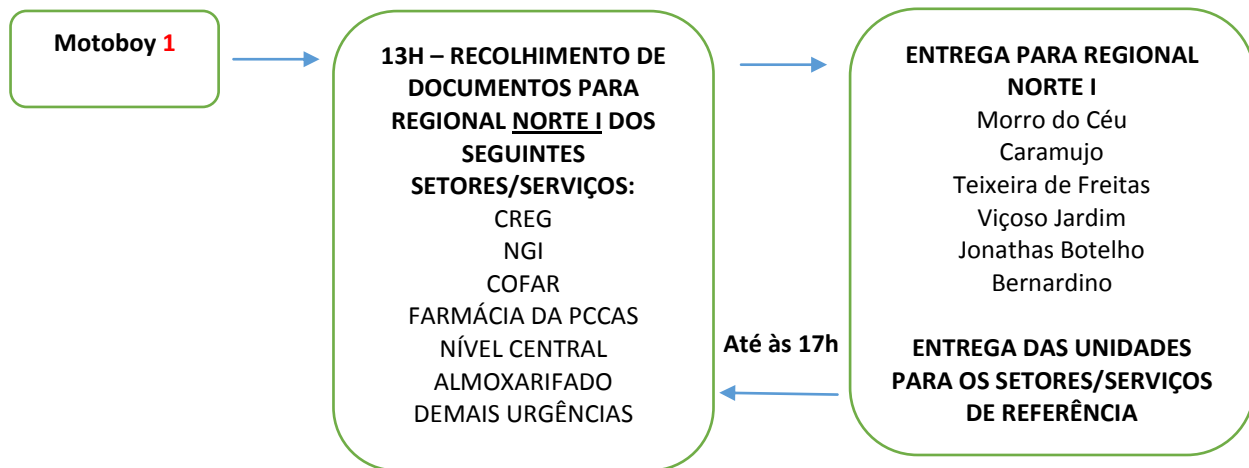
Motoboy 1

13H – RECOLHIMENTO DE DOCUMENTOS PARA REGIONAL NORTE I DOS SEGUINTES SETORES/SERVIÇOS:
CREG
NGI
COFAR
FARMÁCIA DA PCCAS
NÍVEL CENTRAL
ALMOXARIFADO
DEMAIS URGÊNCIAS

ENTREGA PARA REGIONAL NORTE I
Morro do Céu
Caramujo
Teixeira de Freitas
Viçoso Jardim
Jonathas Botelho
Bernardino

ENTREGA DAS UNIDADES PARA OS SETORES/SERVIÇOS DE REFERÊNCIA

Até às 17h